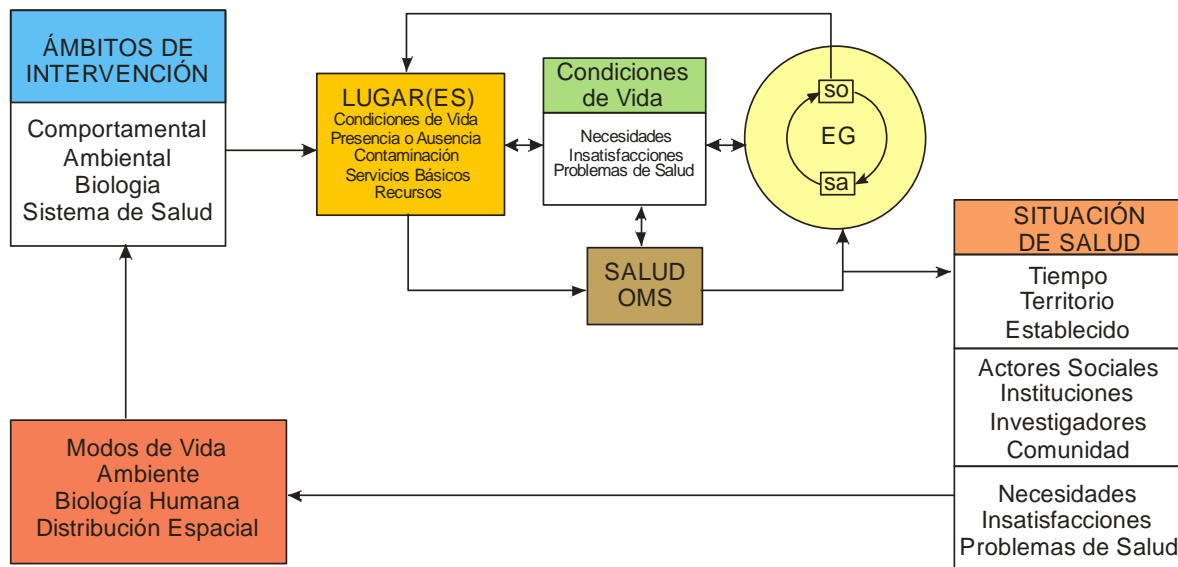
ÁMBITOS DE INTERVENCIÓN

Comportamental
Ambiental
Biologia
Sistema de Salud

LUGAR(ES)
Condiciones de Vida
Presencia o Ausencia
Contaminación
Servicios Básicos
Recursos

Condiciones de Vida

Necesidades
Insatisfacciones
Problemas de Salud

so
EG
sa

SALUD OMS

SITUACIÓN DE SALUD

Tiempo
Territorio
Establecido

Actores Sociales
Instituciones
Investigadores
Comunidad

Necesidades
Insatisfacciones
Problemas de Salud

Modos de Vida
Ambiente
Biología Humana
Distribución Espacial